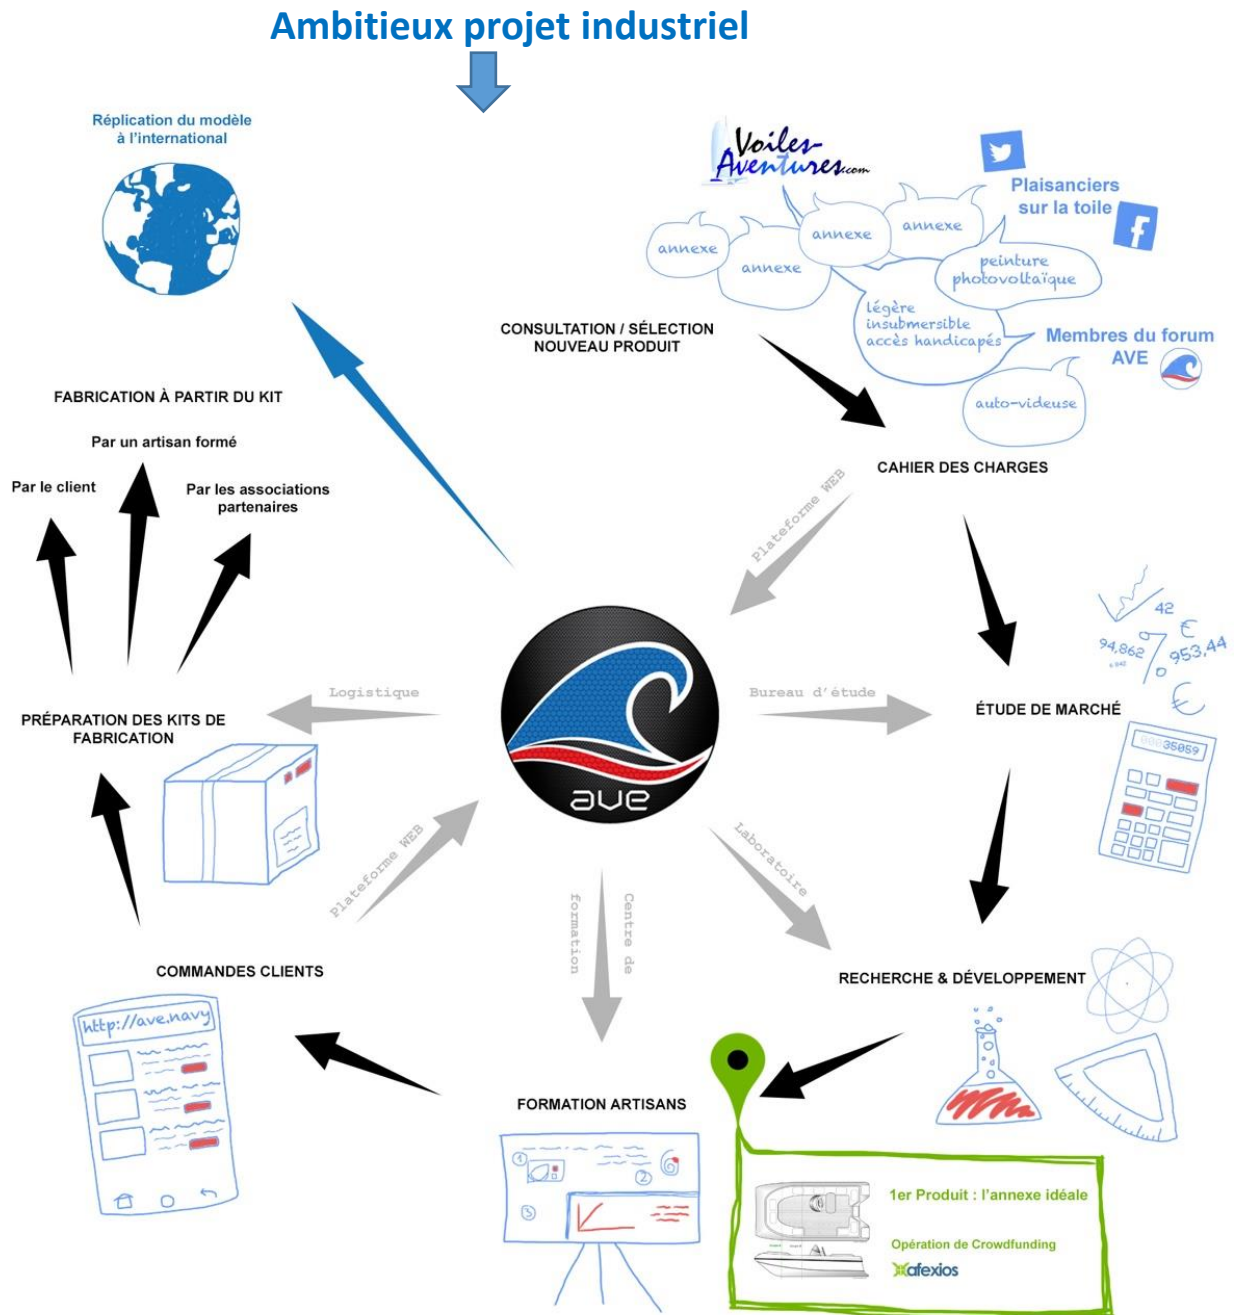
Ambitieux projet industriel

Réplication du modèle à l'international

Voiles-Aventures.com

Plaisanciers sur la toile

annexe

annexe

annexe

annexe

peinture photovoltaïque

légère insubmersible accès handicapés

Membres du forum AVE

auto-videuse

CONSULTATION / SÉLECTION NOUVEAU PRODUIT

CAHIER DES CHARGES

FABRICATION À PARTIR DU KIT

Par un artisan formé

Par le client

Par les associations partenaires

Plateforme WEB

42

94,862

953,44

ÉTUDE DE MARCHÉ

35059

Logistique

Bureau d'étude

PRÉPARATION DES KITS DE FABRICATION

ave

Plateforme WEB

Laboratoire

Centre de formation

COMMANDES CLIENTS

RECHERCHE & DÉVELOPPEMENT

http://ave.navy

FORMATION ARTISANS

1er Produit : l'annexe idéale

Opération de Crowdfunding

afexios